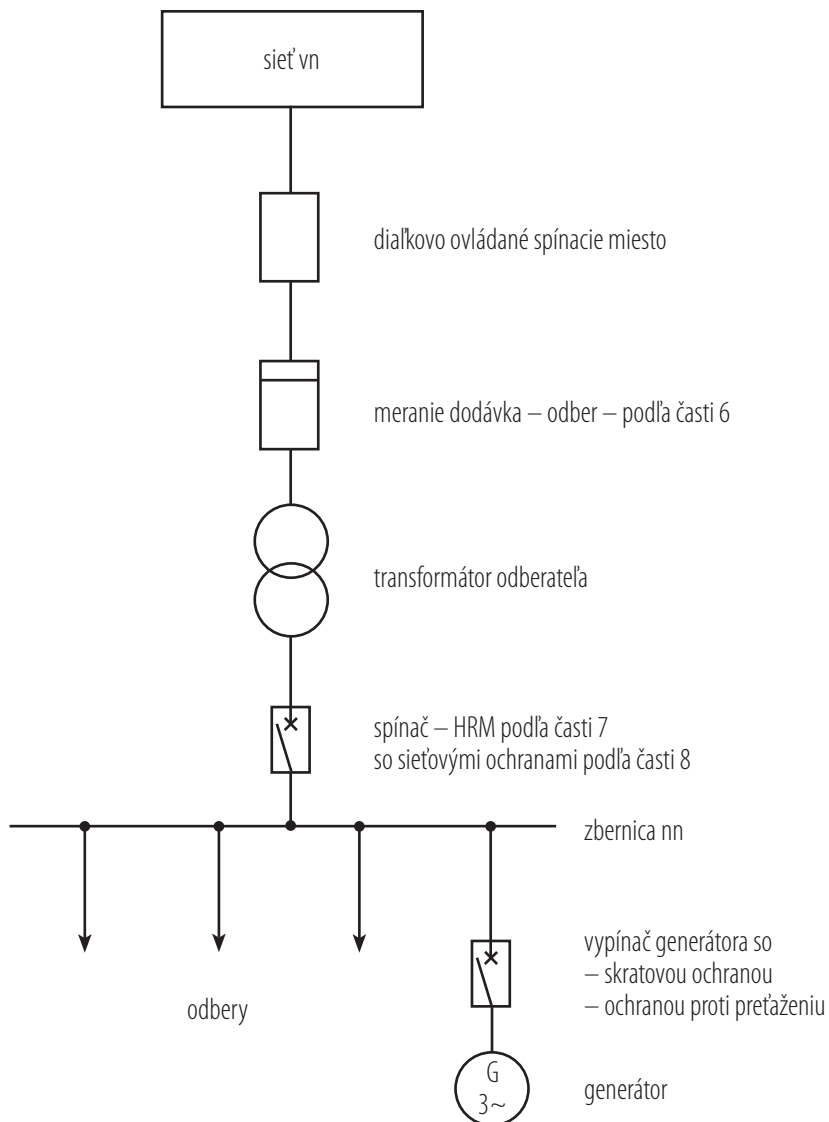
sieť vn

diaľkovo ovládané spínacie miesto

meranie dodávka – odber – podľa časti 6

transformátor odberateľa

spínač – HRM podľa časti 7
so sieťovými ochranami podľa časti 8

zbernica nn

vypínač generátora so
– skratovou ochranou
– ochranou proti preťaženiu

odbery

G
3~

generátor